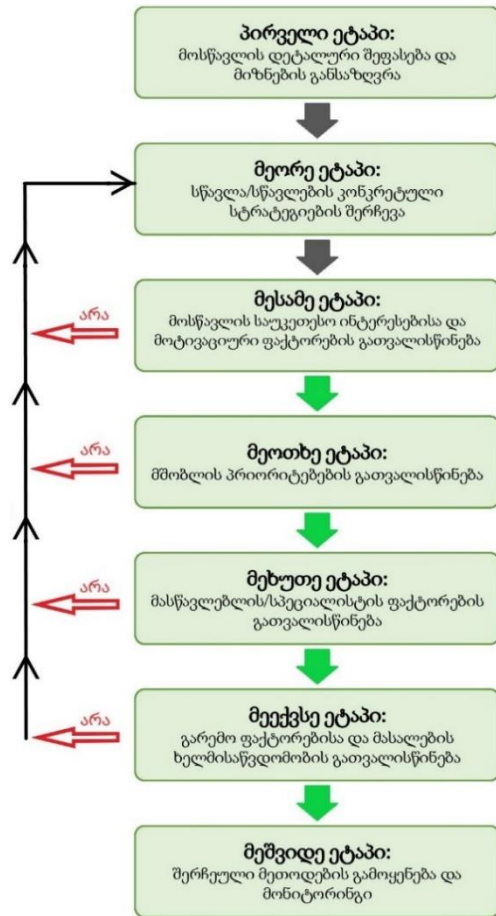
პირველი ეტაპი:
მოსწავლის დეტალური შეფასება და მიზნების განსაზღვრა

მეორე ეტაპი:
სწავლა/სწავლების კონკრეტული სტრატეგიების შერჩევა

არა

მესამე ეტაპი:
მოსწავლის საუკეთესო ინტერესებისა და მოტივაციური ფაქტორების გათვალისწინება

არა

მეოთხე ეტაპი:
მშობლის პრიორიტეტების გათვალისწინება

არა

მეხუთე ეტაპი:
მასწავლებლის/სპეციალისტის ფაქტორების გათვალისწინება

არა

მეექვსე ეტაპი:
გარემო ფაქტორებისა და მასალების ხელმისაწვდომობის გათვალისწინება

მეშვიდე ეტაპი:
შერჩეული მეთოდების გამოყენება და მონიტორინგი